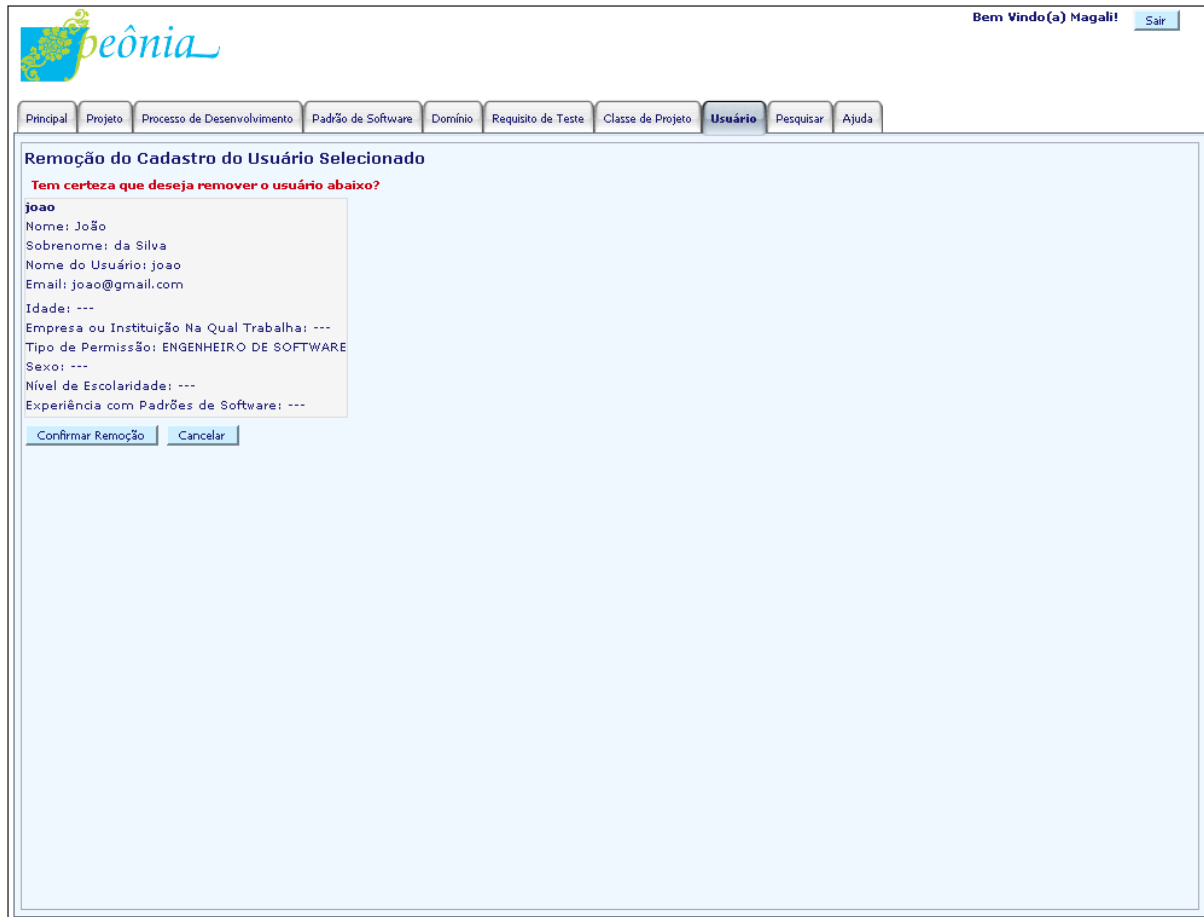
peônia

Bem Vindo(a) Magali! Sair

Principal | Projeto | Processo de Desenvolvimento | Padrão de Software | Domínio | Requisito de Teste | Classe de Projeto | Usuário | Pesquisar | Ajuda

Remoção do Cadastro do Usuário Selecionado

Tem certeza que deseja remover o usuário abaixo?

joao
Nome: João
Sobrenome: da Silva
Nome do Usuário: joao
Email: joao@gmail.com
Idade: ---
Empresa ou Instituição Na Qual Trabalha: ---
Tipo de Permissão: ENGENHEIRO DE SOFTWARE
Sexo: ---
Nível de Escolaridade: ---
Experiência com Padrões de Software: ---

Confirmar Remoção | Cancelar